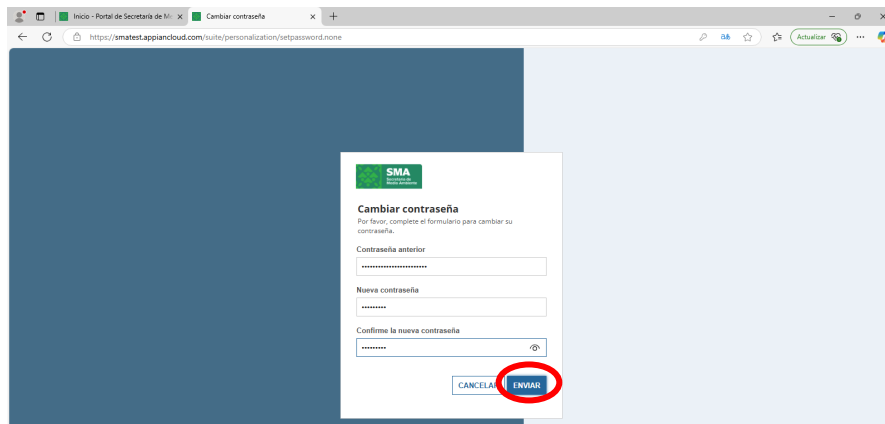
Inicio - Portal de Secretaría de M
Cambiar contraseña
https://smatest.appiancloud.com/suite/personalization/setpassword.none
Actualizar

SMA
Secretaría de Medio Ambiente

Cambiar contraseña
Por favor, complete el formulario para cambiar su contraseña.

Contraseña anterior
••••••••••••••••••••••••

Nueva contraseña
••••••••••

Confirme la nueva contraseña
••••••••••

CANCELAR
ENVIAR